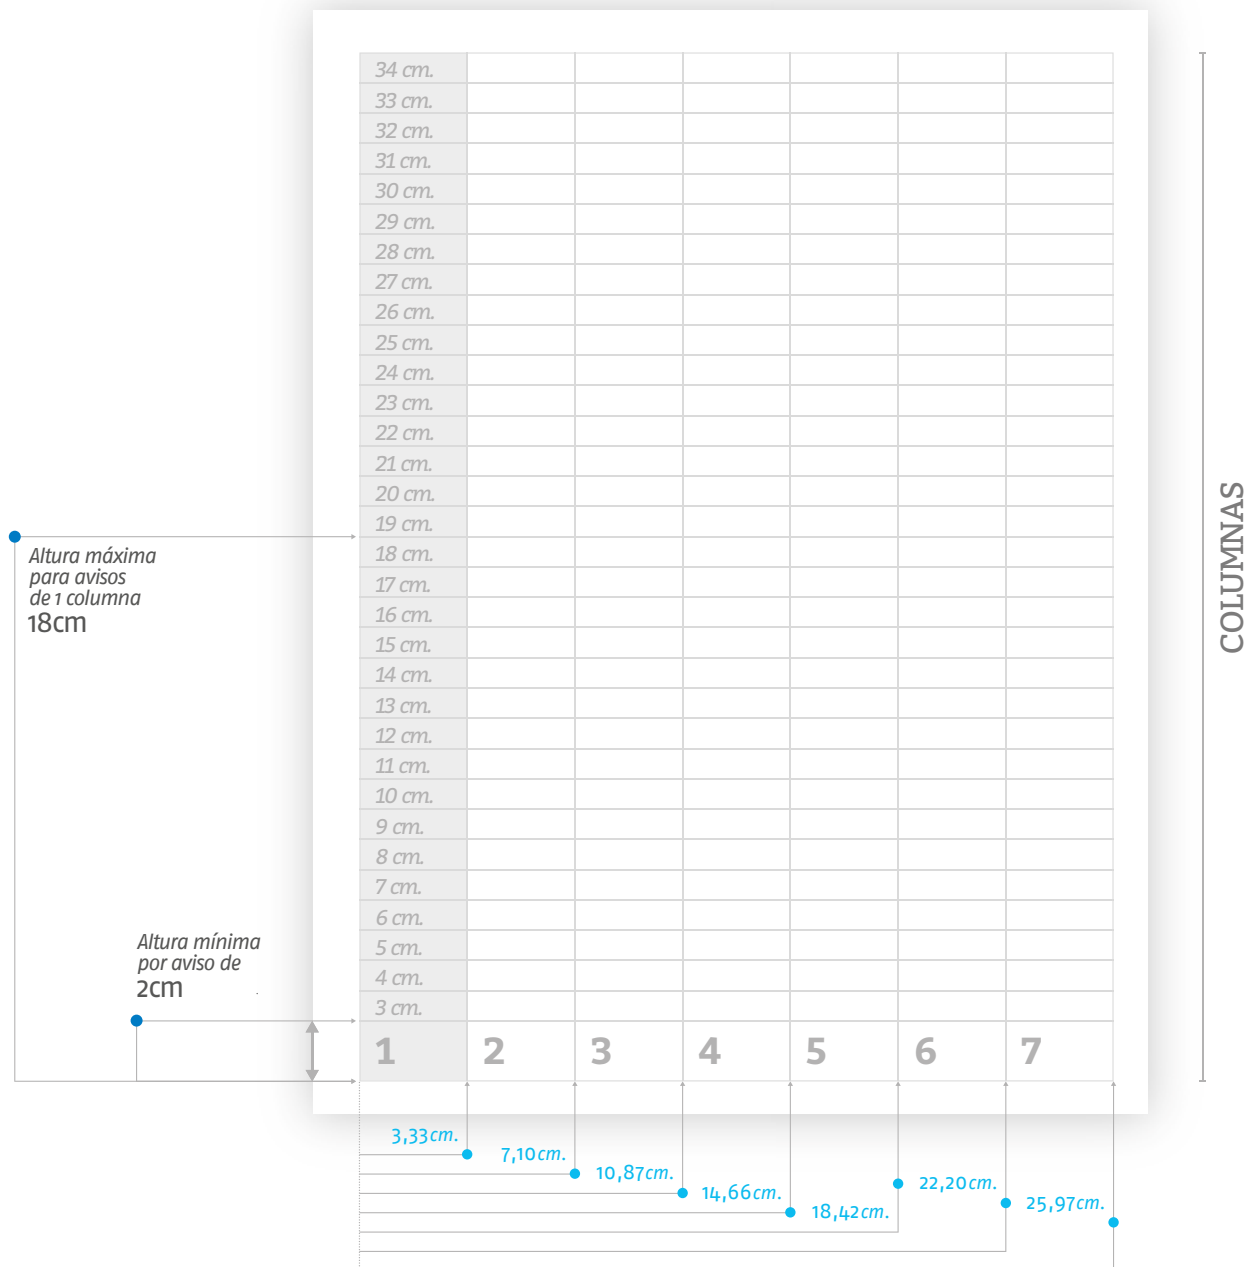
34 cm.
33 cm.
32 cm.
31 cm.
30 cm.
29 cm.
28 cm.
27 cm.
26 cm.
25 cm.
24 cm.
23 cm.
22 cm.
21 cm.
20 cm.
19 cm.
18 cm.
17 cm.
16 cm.
15 cm.
14 cm.
13 cm.
12 cm.
11 cm.
10 cm.
9 cm.
8 cm.
7 cm.
6 cm.
5 cm.
4 cm.
3 cm.

1 2 3 4 5 6 7

COLUMNAS

Altura máxima para avisos de 1 columna
18cm

Altura mínima por aviso de
2cm

3,33cm.
7,10cm.
10,87cm.
14,66cm.
18,42cm.
22,20cm.
25,97cm.